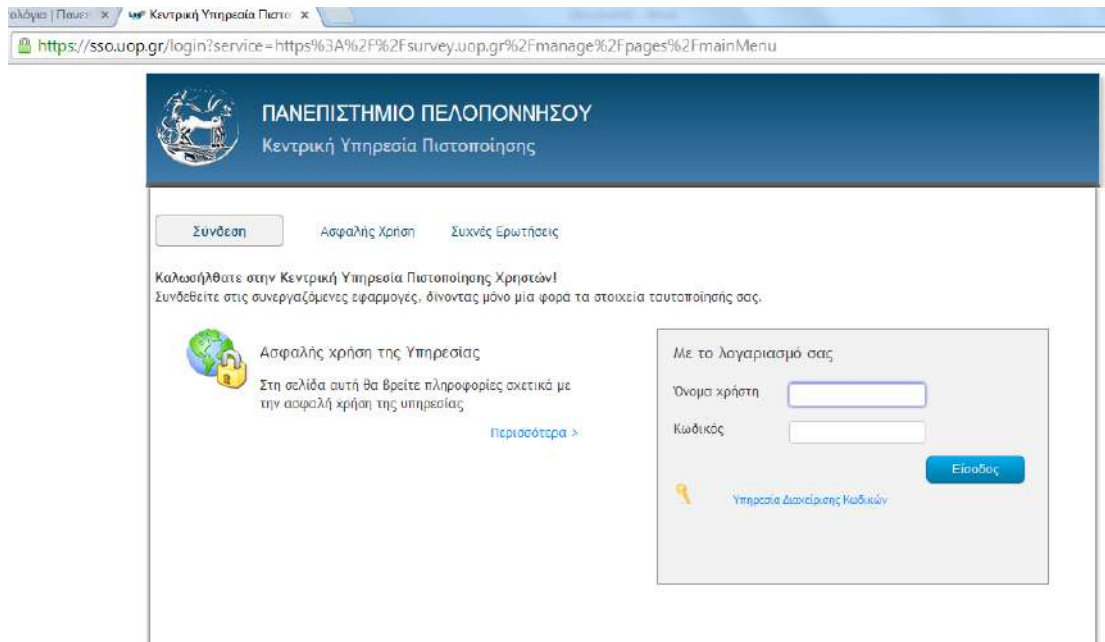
ολόγια | Πανεπ ×   Κεντρική Υπηρεσία Πιστο ×

https://sso.uop.gr/login?service=https%3A%2F%2Fsurvey.uop.gr%2Fmanage%2Fpages%2FmainMenu

ΠΑΝΕΠΙΣΤΗΜΙΟ ΠΕΛΟΠΟΝΝΗΣΟΥ
Κεντρική Υπηρεσία Πιστοποίησης

Σύνδεση   Ασφαλής Χρήση   Συχνές Ερωτήσεις

Καλωσήλθατε στην Κεντρική Υπηρεσία Πιστοποίησης Χρηστών!
Συνδεθείτε στις συνεργαζόμενες εφαρμογές, δίνοντας μόνο μια φορά τα στοιχεία ταυτοποίησής σας.

Ασφαλής χρήση της Υπηρεσίας
Στη σελίδα αυτή θα βρείτε πληροφορίες σχετικά με την ασφαλή χρήση της υπηρεσίας
Περισσότερα >

Με το λογαριασμό σας
Όνομα χρήστη
Κωδικός
Είσοδος
Υπηρεσία Διαχείρισης Κωδικών